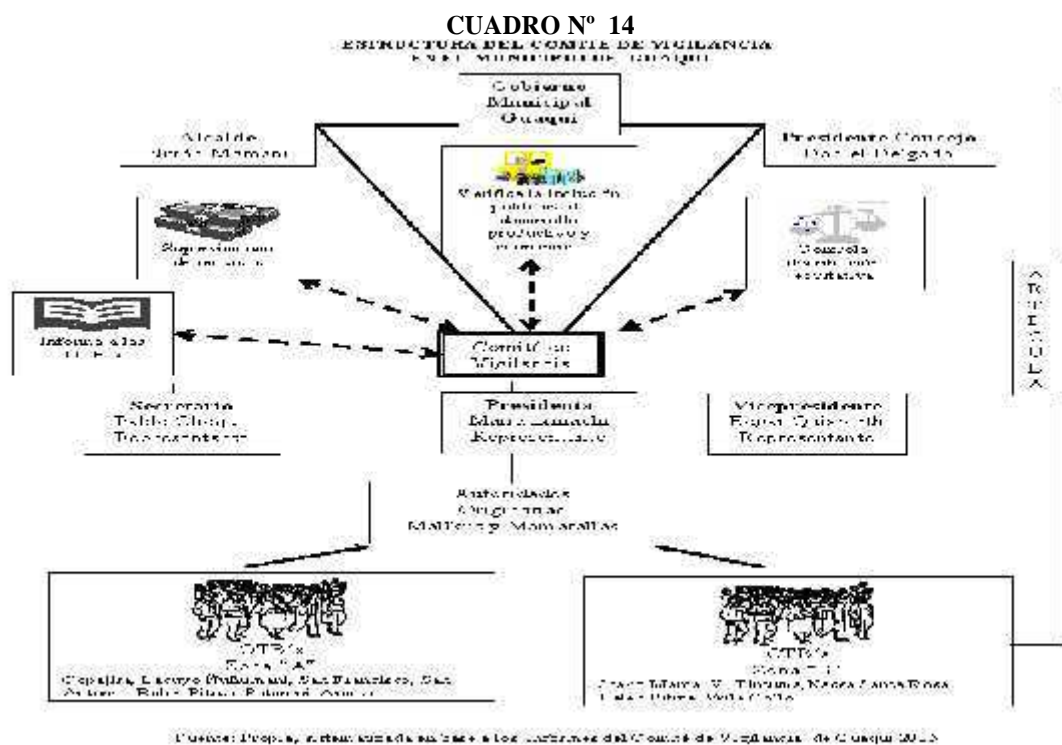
CUADRO Nº 14

ESTRUCTURA DEL COMITE DE VIGILANCIA

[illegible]

Gobierno Municipal Guaqui

Alcalde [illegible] Mamani

Presidente Concejo Daniel Delgado

Verifica la inclusión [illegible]

Supervisión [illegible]

Controla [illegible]

Informa a las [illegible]

Comité de Vigilancia

Secretario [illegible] Representante

Presidente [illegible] Representante

Vicepresidente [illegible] Representante

Autoridades Originarias Mallkus y Mamatallas

OTB's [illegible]

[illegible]

OTB's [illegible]

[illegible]

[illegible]

Fuente: Propia, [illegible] Comité de Vigilancia de Guaqui 2013